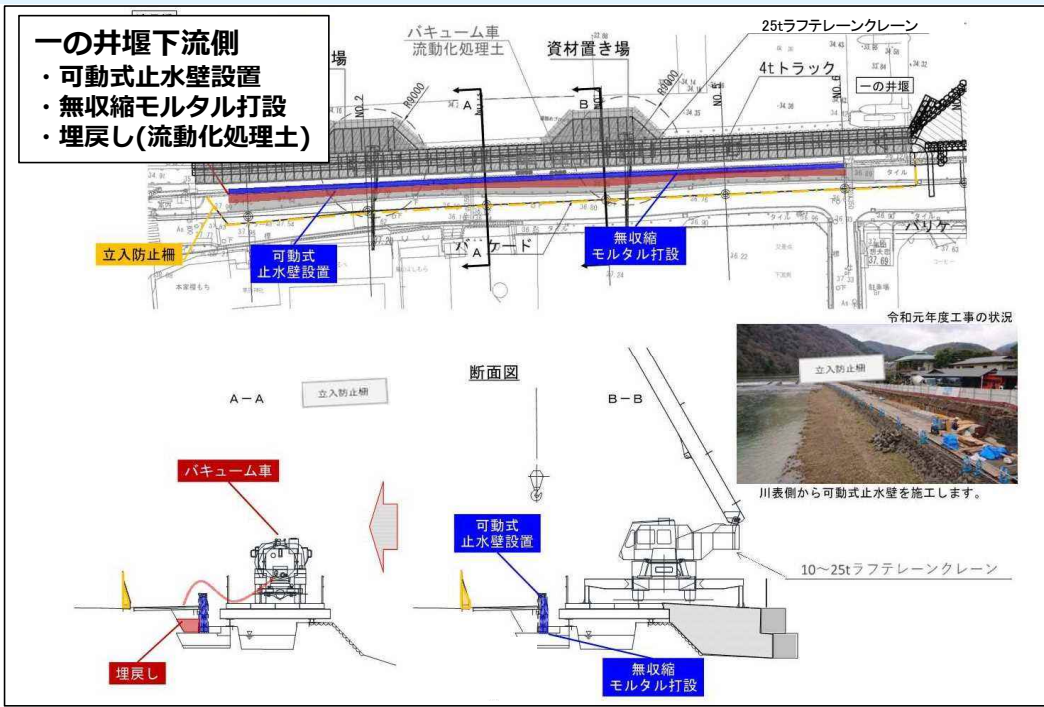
一の井堰下流側
・可動式止水壁設置
・無収縮モルタル打設
・埋戻し(流動化処理土)

場

バキューム車
流動化処理土

資材置き場

25tラフテレーンクレーン

4tトラック

一の井堰

A

B

R9000

R9000

NO.2

NO.6

タイル

立入防止柵

可動式
止水壁設置

バリケード

A

無収縮
モルタル打設

バリケ

令和元年度工事の状況

立入防止柵

川表側から可動式止水壁を施工します。

断面図

A－A

立入防止柵

B－B

バキューム車

可動式
止水壁設置

10～25tラフテレーンクレーン

埋戻し

無収縮
モルタル打設